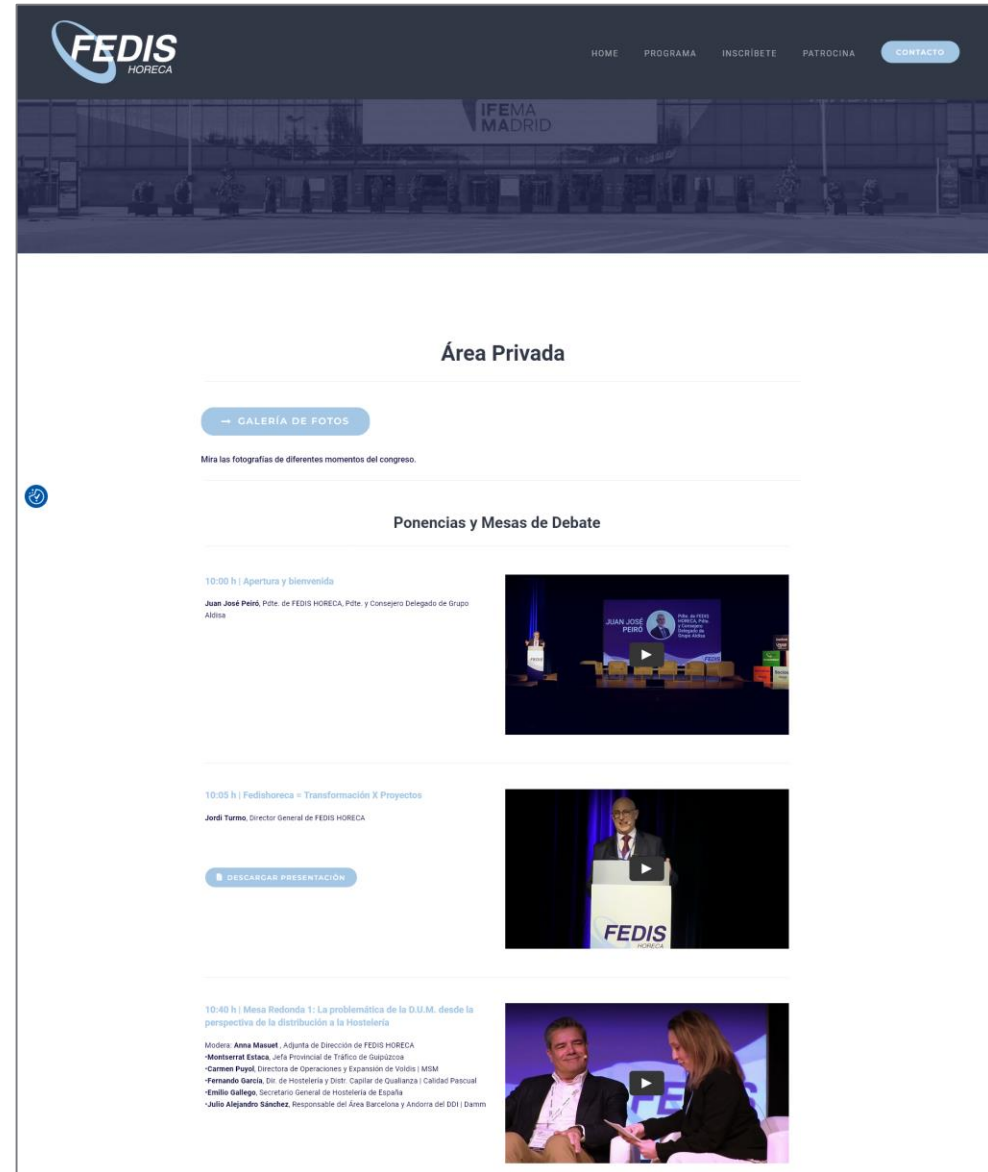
FEDIS HORECA

HOME PROGRAMA INSCRÍBETE PATROCINA CONTACTO

IFEMA MADRID

Área Privada

→ GALERÍA DE FOTOS

Mira las fotografías de diferentes momentos del congreso.

Ponencias y Mesas de Debate

10:00 h | Apertura y bienvenida

Juan José Peiró, Pdte. de FEDIS HORECA, Pdte. y Consejero Delegado de Grupo Aldisa

JUAN JOSÉ PEIRÓ Pdte. de FEDIS HORECA, Pdte. y Consejero Delegado de Grupo Aldisa

10:05 h | Fedishoreca = Transformación X Proyectos

Jordi Turmo, Director General de FEDIS HORECA

DESCARGAR PRESENTACIÓN

FEDIS HORECA

10:40 h | Mesa Redonda 1: La problemática de la D.U.M. desde la perspectiva de la distribución a la Hostelería

Modera: Anna Masuet , Adjunta de Dirección de FEDIS HORECA
-Montserrat Estaca, Jefa Provincial de Tráfico de Guipúzcoa
-Carmen Puyol, Directora de Operaciones y Expansión de Voldis | MSM
-Fernando García, Dir. de Hostelería y Distr. Capilar de Qualianza | Calidad Pascual
-Emilio Gallego, Secretario General de Hostelería de España
-Julio Alejandro Sánchez, Responsable del Área Barcelona y Andorra del DDI | Damm